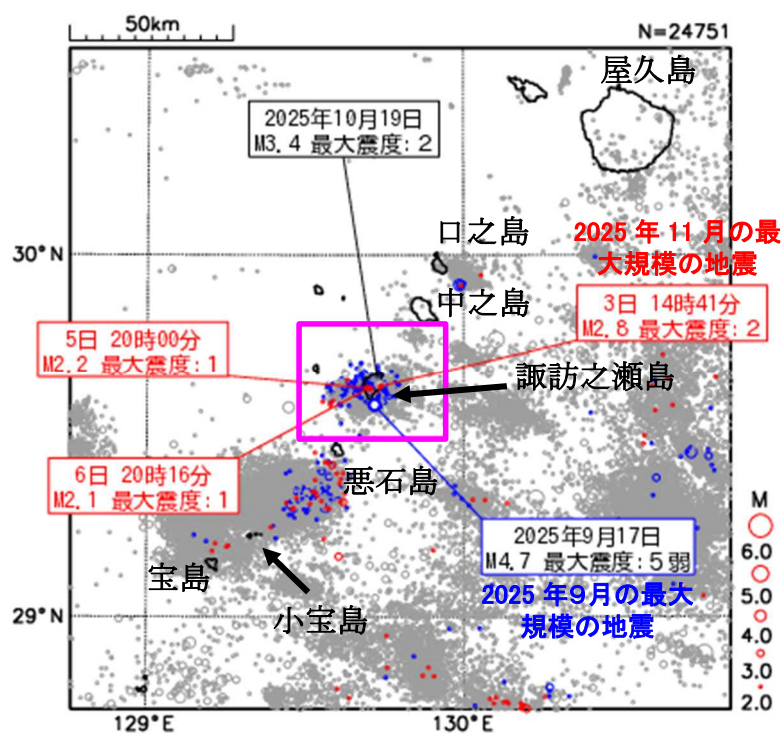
50km

N=24751

屋久島

2025年10月19日
M3.4 最大震度：2

口之島

2025 年 11 月の最大規模の地震

30°N

中之島

3日 14時41分
M2.8 最大震度：2

5日 20時00分
M2.2 最大震度：1

諏訪之瀬島

6日 20時16分
M2.1 最大震度：1

悪石島

M

2025年9月17日
M4.7 最大震度：5弱

6.0

5.0

宝島

2025 年9月の最大規模の地震

29°N

4.0

小宝島

3.0

2.0

129°E

130°E